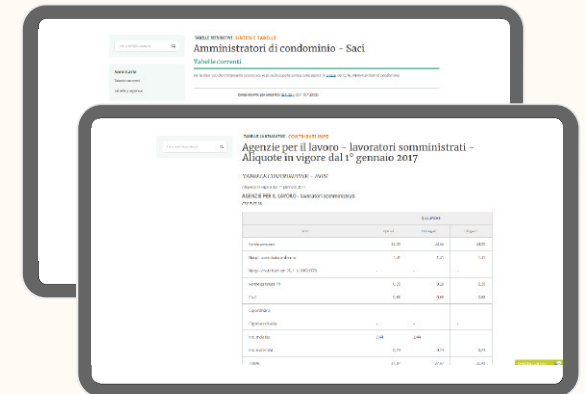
TABELLE RETRIBUTIVE · SINTESI E TABELLE

Amministratori di condominio - Saci

Tabelle correnti

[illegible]

Sommario

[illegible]

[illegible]

TABELLE RETRIBUTIVE · CONTRIBUTI INPS

Agenzie per il lavoro - lavoratori somministrati - Aliquote in vigore dal 1° gennaio 2017

TABELLA CONTRIBUTIVA - INPS

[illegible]

AGENZIE PER IL LAVORO - lavoratori somministrati

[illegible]

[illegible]